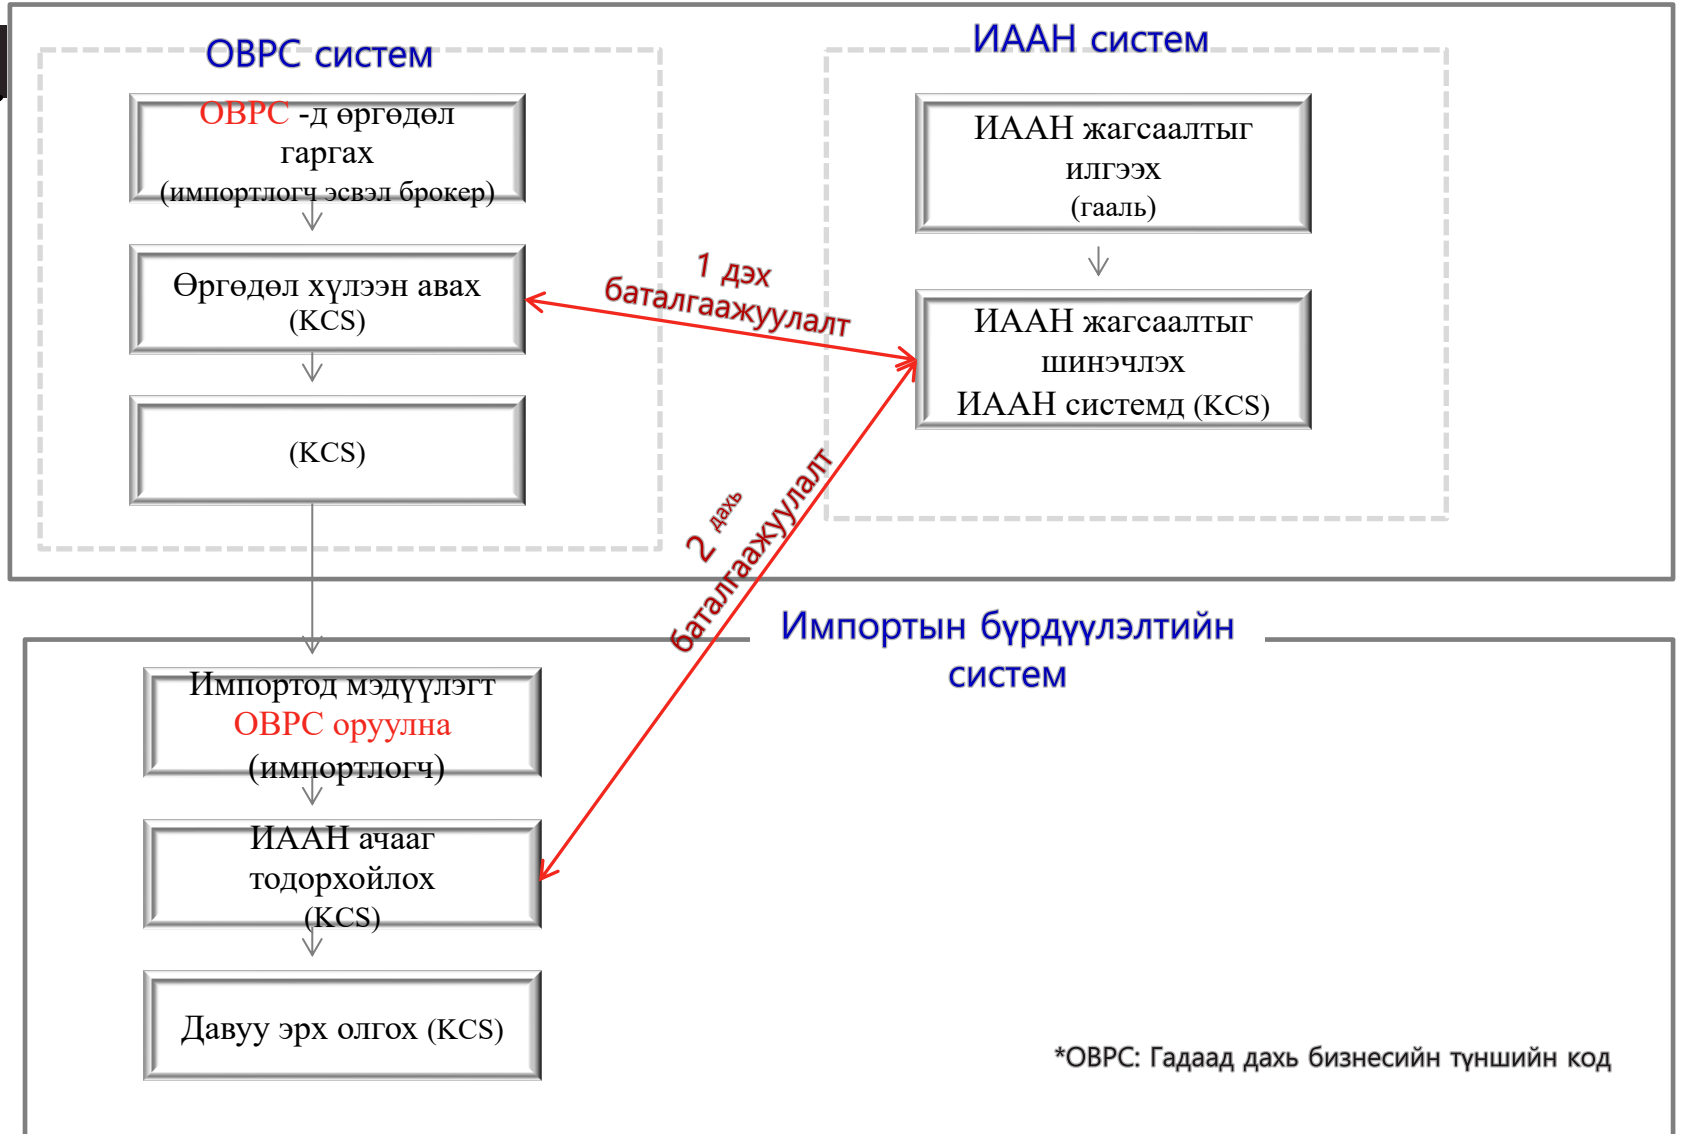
ОВРС систем

ОВРС -д өргөдөл гаргах (импортлогч эсвэл брокер)

Өргөдөл хүлээн авах (KCS)

(KCS)

ИААН систем

ИААН жагсаалтыг илгээх (гааль)

ИААН жагсаалтыг шинэчлэх ИААН системд (KCS)

1 дэх баталгаажуулалт

2 дахь баталгаажуулалт

Импортын бүрдүүлэлтийн систем

Импортод мэдүүлэгт ОВРС оруулна (импортлогч)

ИААН ачааг тодорхойлох (KCS)

Давуу эрх олгох (KCS)

*ОВРС: Гадаад дахь бизнесийн түншийн код